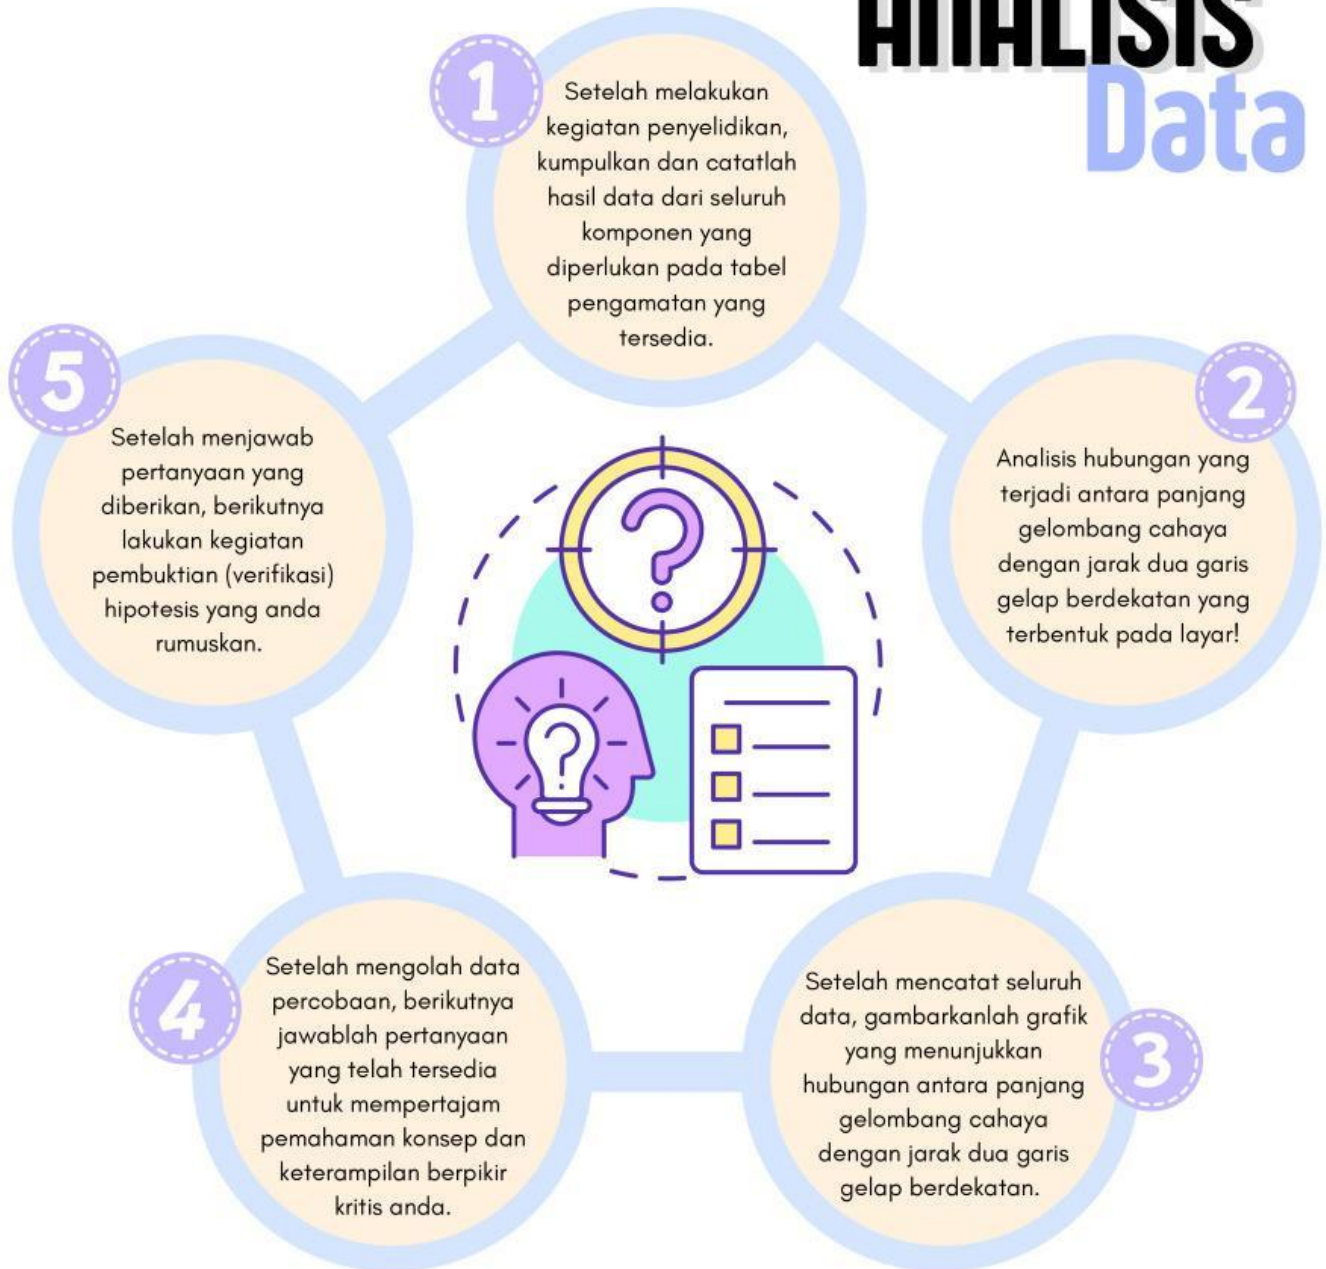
ANALISIS
Data

1
Setelah melakukan kegiatan penyelidikan, kumpulkan dan catatlah hasil data dari seluruh komponen yang diperlukan pada tabel pengamatan yang tersedia.

2
Analisis hubungan yang terjadi antara panjang gelombang cahaya dengan jarak dua garis gelap berdekatan yang terbentuk pada layar!

3
Setelah mencatat seluruh data, gambarkanlah grafik yang menunjukkan hubungan antara panjang gelombang cahaya dengan jarak dua garis gelap berdekatan.

4
Setelah mengolah data percobaan, berikutnya jawablah pertanyaan yang telah tersedia untuk mempertajam pemahaman konsep dan keterampilan berpikir kritis anda.

5
Setelah menjawab pertanyaan yang diberikan, berikutnya lakukan kegiatan pembuktian (verifikasi) hipotesis yang anda rumuskan.